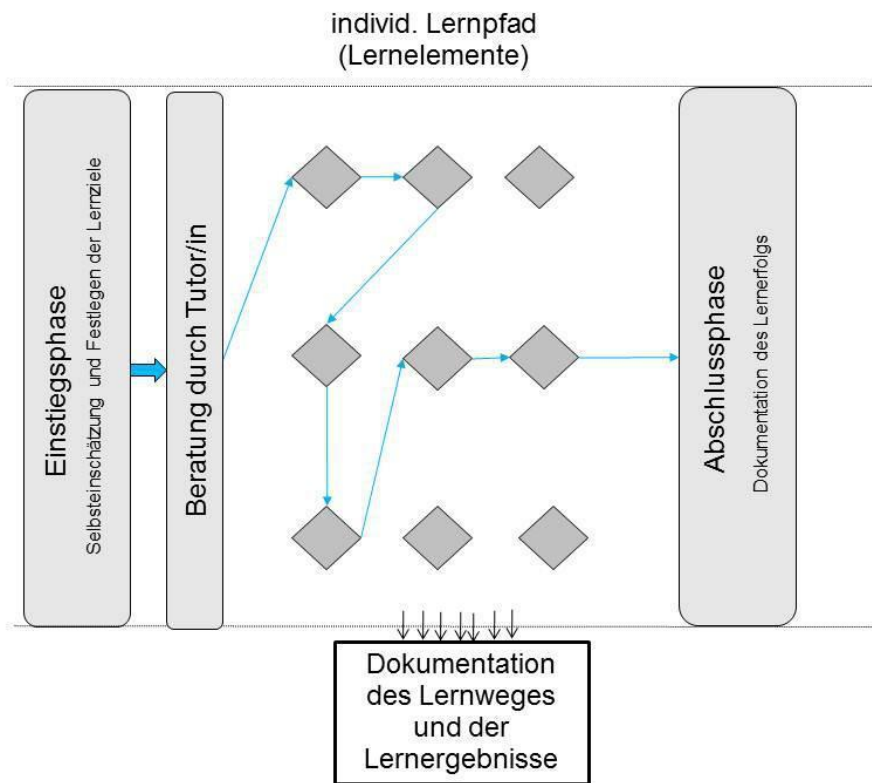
individ. Lernpfad
(Lernelemente)

Einstiegsphase
Selbsteinschätzung und Festlegen der Lernziele

Beratung durch Tutor/in

Abschlussphase
Dokumentation des Lernerfolgs

Dokumentation des Lernweges und der Lernergebnisse